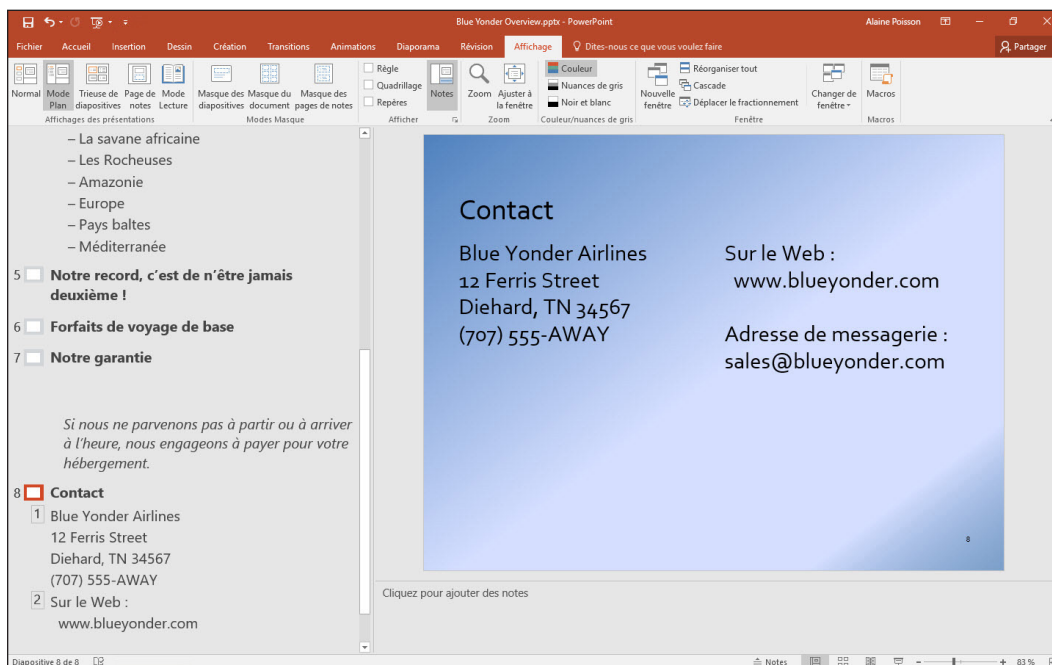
Blue Yonder Overview.pptx - PowerPoint Alaine Poisson

Fichier Accueil Insertion Dessin Création Transitions Animations Diaporama Révision Affichage Dites-nous ce que vous voulez faire Partager

Normal Mode Plan Trieuse de diapositives Page de notes Mode Lecture
Affichages des présentations
Masque des diapositives Masque du document Masque des pages de notes
Modes Masque
Règle Quadrillage Repères Notes
Afficher
Zoom Ajuster à la fenêtre
Zoom
Couleur Nuances de gris Noir et blanc
Couleur/nuances de gris
Nouvelle fenêtre Réorganiser tout Cascade Déplacer le fractionnement
Fenêtre
Changer de fenêtre
Macros
Macros

– La savane africaine
– Les Rocheuses
– Amazonie
– Europe
– Pays baltes
– Méditerranée

5 Notre record, c'est de n'être jamais deuxième !

6 Forfaits de voyage de base

7 Notre garantie

Si nous ne parvenons pas à partir ou à arriver à l'heure, nous engageons à payer pour votre hébergement.

8 Contact
1 Blue Yonder Airlines
12 Ferris Street
Diehard, TN 34567
(707) 555-AWAY
2 Sur le Web :
www.blueyonder.com

Contact

Blue Yonder Airlines
12 Ferris Street
Diehard, TN 34567
(707) 555-AWAY

Sur le Web :
www.blueyonder.com

Adresse de messagerie :
sales@blueyonder.com

8

Cliquez pour ajouter des notes

Diapositive 8 de 8 Notes 83 %